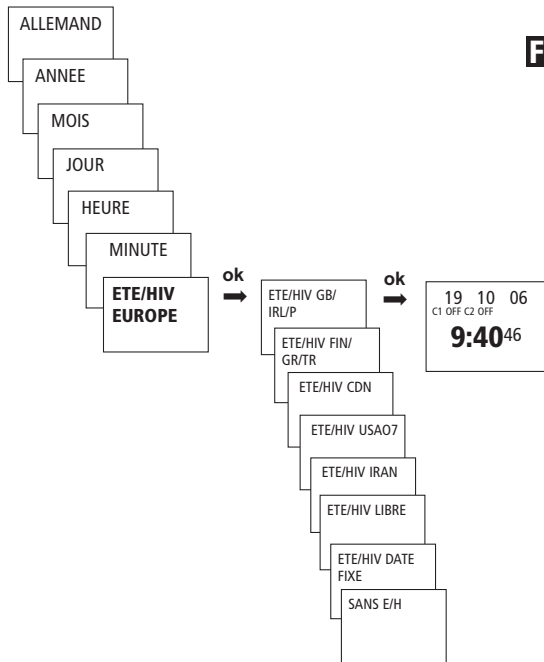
ALLEMAND

ANNEE

MOIS

JOUR

HEURE

MINUTE

ETE/HIV EUROPE

ok

ETE/HIV GB/ IRL/P

ETE/HIV FIN/ GR/TR

ETE/HIV CDN

ETE/HIV USAO7

ETE/HIV IRAN

ETE/HIV LIBRE

ETE/HIV DATE FIXE

SANS E/H

ok

19 10 06
C1 OFF C2 OFF
9:40$^{46}$

F